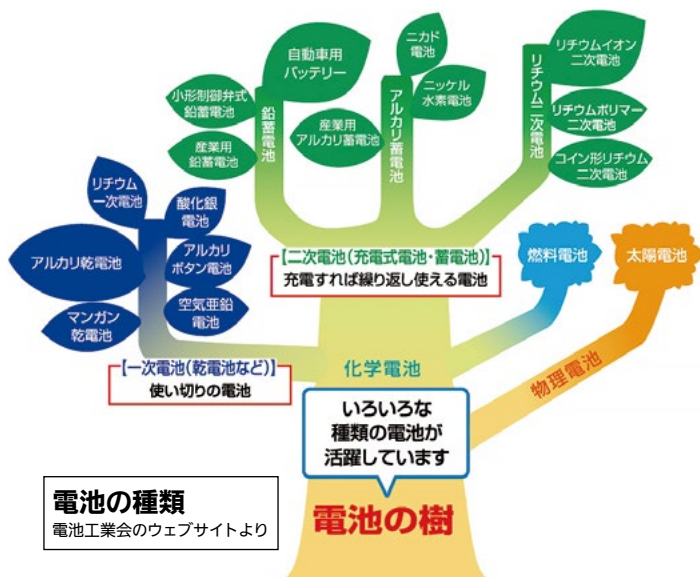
自動車用
バッテリー

ニカド
電池

リチウムイオン
二次電池

小形制御弁式
鉛蓄電池

ニッケル
水素電池

産業用
アルカリ蓄電池

リチウムポリマー
二次電池

産業用
鉛蓄電池

コイン形リチウム
二次電池

鉛蓄電池

アルカリ蓄電池

リチウム二次電池

リチウム
一次電池

酸化銀
電池

アルカリ乾電池

アルカリ
ボタン電池

空気亜鉛
電池

マンガン
乾電池

【二次電池（充電式電池・蓄電池）】
充電すれば繰り返し使える電池

燃料電池

太陽電池

【一次電池（乾電池など）】
使い切りの電池

化学電池

物理電池

いろいろな
種類の電池が
活躍しています

電池の種類
電池工業会のウェブサイトより

電池の樹